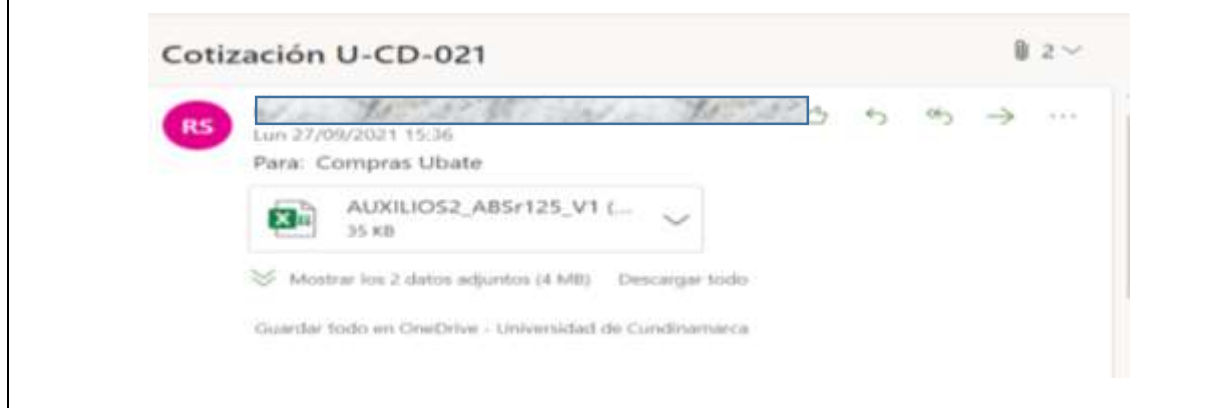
Cotización U-CD-021

2

RS

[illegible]

Lun 27/09/2021 15:36

Para: Compras Ubate

AUXILIOS2_ABSr125_V1 (...

35 KB

Mostrar los 2 datos adjuntos (4 MB) Descargar todo

Guardar todo en OneDrive - Universidad de Cundinamarca